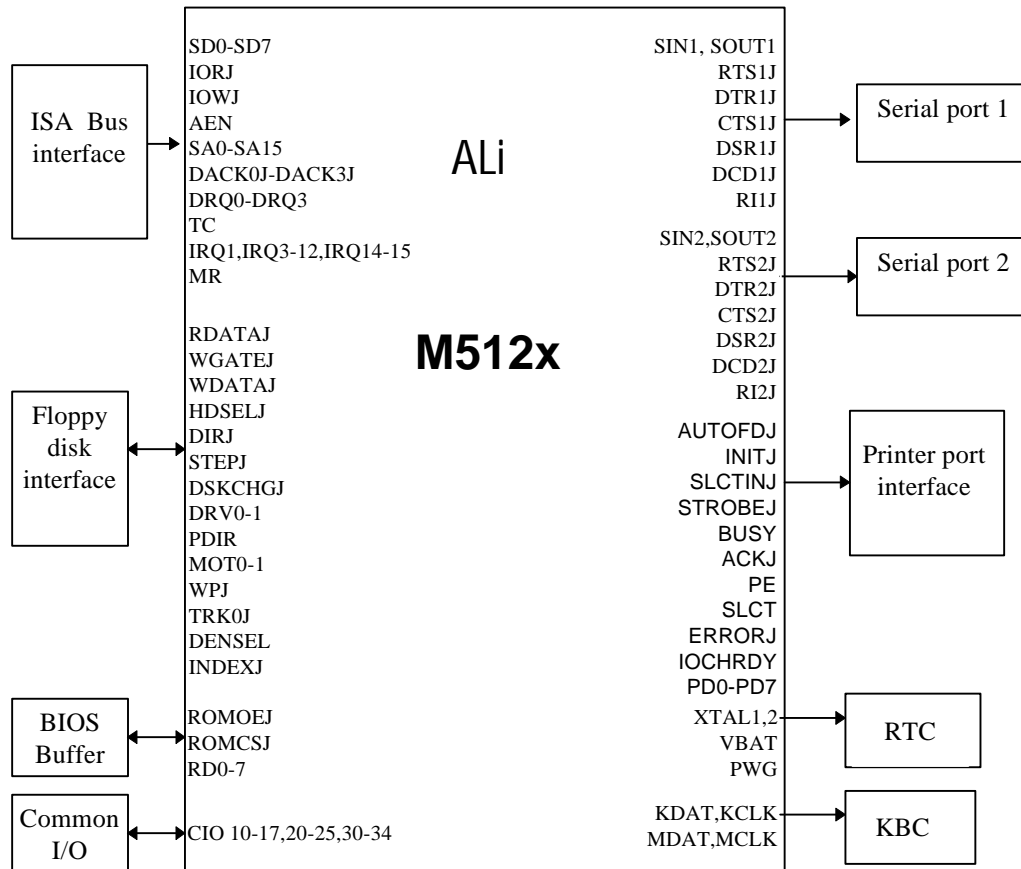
ISA Bus interface

SD0-SD7
IORJ
IOWJ
AEN
SA0-SA15
DACK0J-DACK3J
DRQ0-DRQ3
TC
IRQ1,IRQ3-12,IRQ14-15
MR

ALi

SIN1, SOUT1
RTS1J
DTR1J
CTS1J
DSR1J
DCD1J
RI1J

Serial port 1

SIN2,SOUT2
RTS2J
DTR2J
CTS2J
DSR2J
DCD2J
RI2J

Serial port 2

M512x

Floppy disk interface

RDATAJ
WGATEJ
WDATAJ
HDSELJ
DIRJ
STEPJ
DSKCHGJ
DRV0-1
PDIR
MOT0-1
WPJ
TRK0J
DENSEL
INDEXJ

AUTOFDJ
INITJ
SLCTINJ
STROBEJ
BUSY
ACKJ
PE
SLCT
ERRORJ
IOCHRDY
PD0-PD7

Printer port interface

BIOS Buffer

ROMOEJ
ROMCSJ
RD0-7

XTAL1,2
VBAT
PWG

RTC

Common I/O

CIO 10-17,20-25,30-34

KDAT,KCLK
MDAT,MCLK

KBC